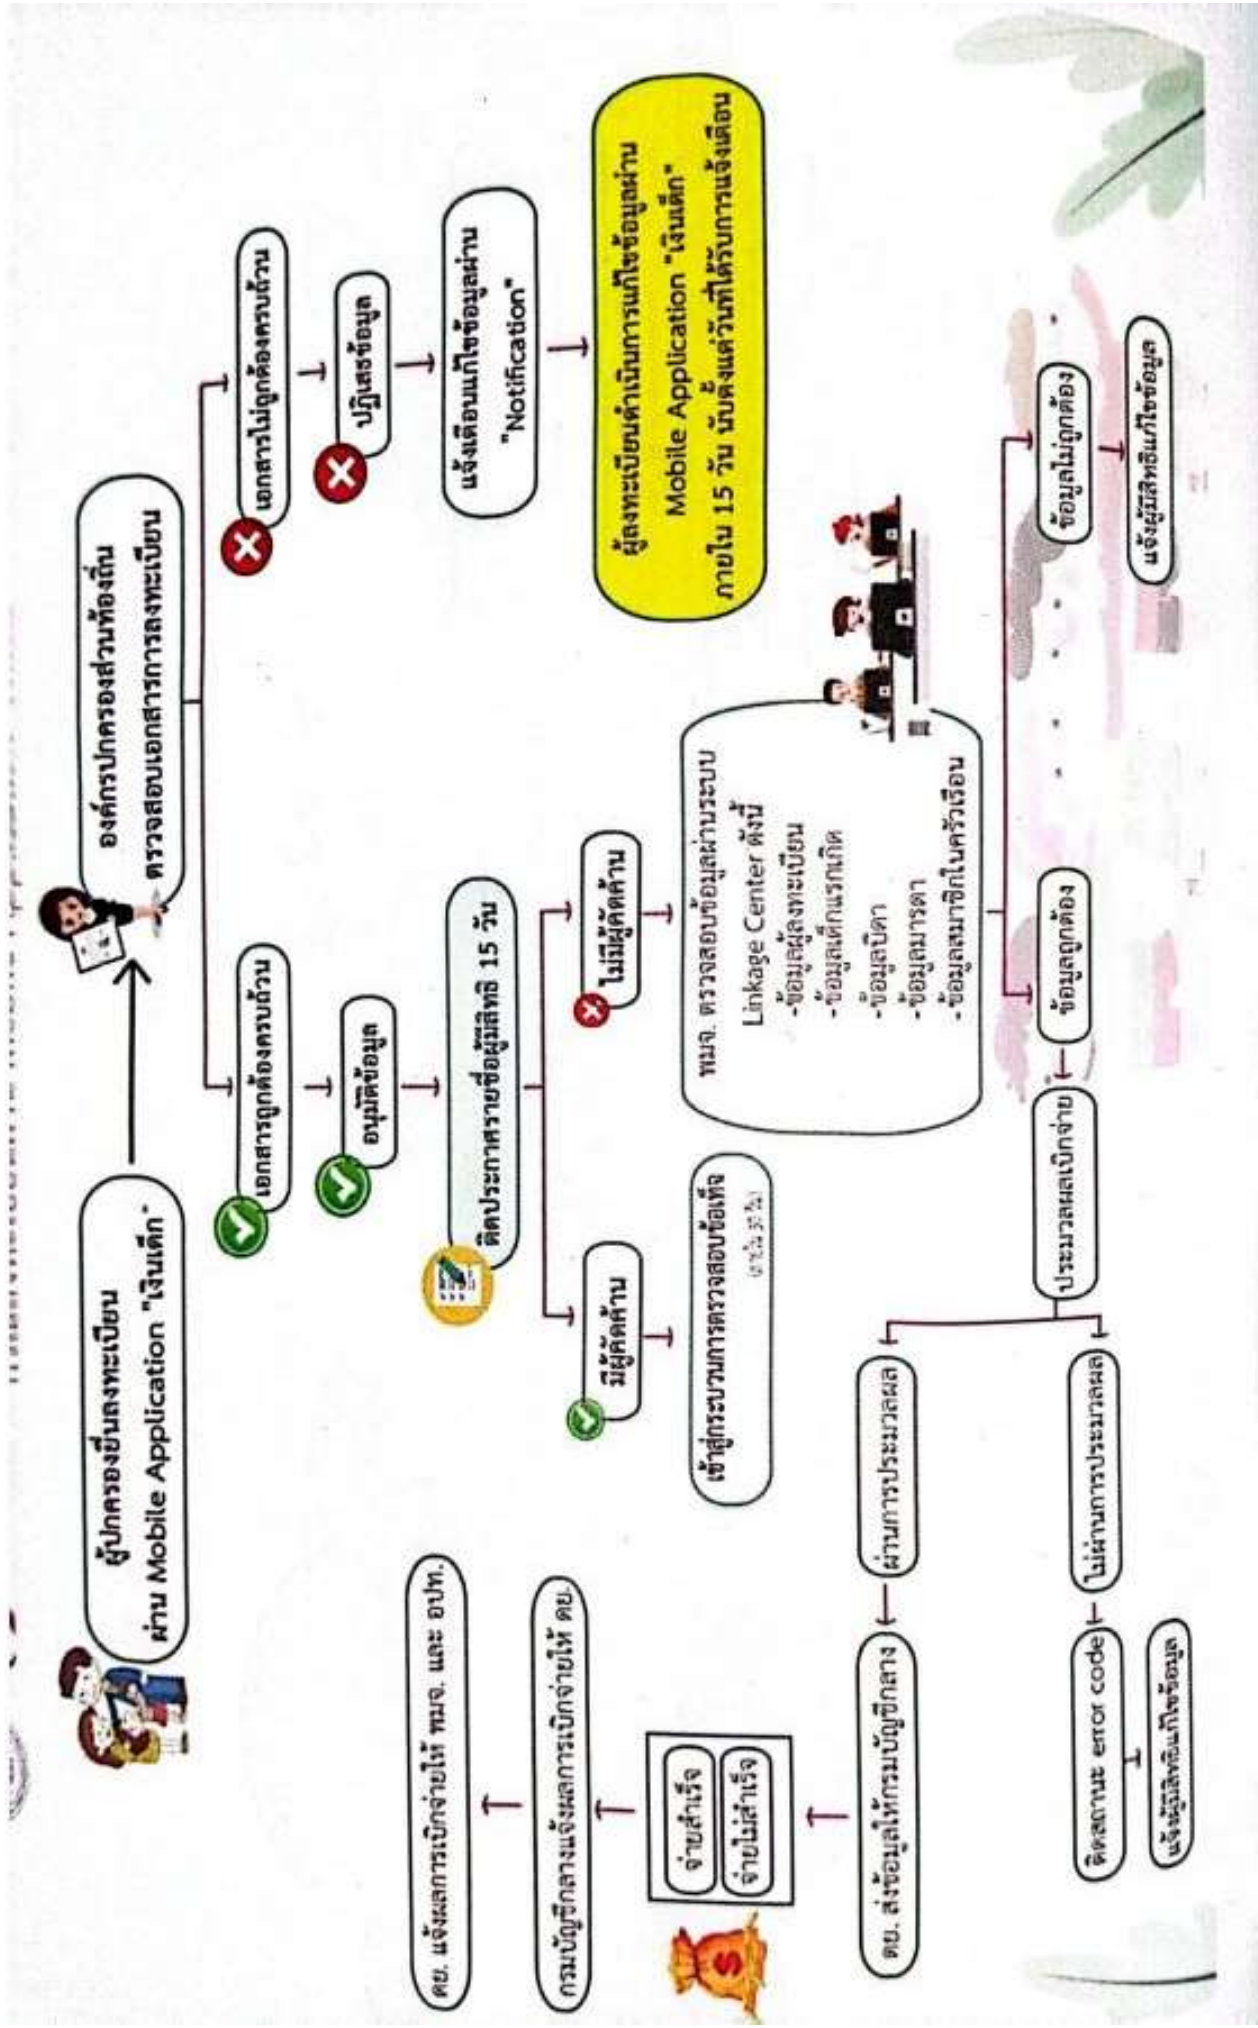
ผู้ปกครองยื่นลงทะเบียน ผ่าน Mobile Application "เงินเด็ก"

องค์กรปกครองส่วนท้องถิ่น ตรวจสอบเอกสารการลงทะเบียน

เอกสารถูกต้องครบถ้วน

อนุมัติข้อมูล

ติดประกาศรายชื่อผู้มีสิทธิ 15 วัน

มีผู้คัดค้าน

เข้าสู่กระบวนการตรวจสอบข้อเท็จ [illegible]

ไม่มีผู้คัดค้าน

หมจ. ตรวจสอบข้อมูลผ่านระบบ Linkage Center ดังนี้
-ข้อมูลผู้ลงทะเบียน
-ข้อมูลเด็กแรกเกิด
-ข้อมูลบิดา
-ข้อมูลมารดา
-ข้อมูลสมาชิกในครัวเรือน

เอกสารไม่ถูกต้องครบถ้วน

ปฏิเสธข้อมูล

แจ้งเตือนแก้ไขข้อมูลผ่าน "Notification"

ผู้ลงทะเบียนดำเนินการแก้ไขข้อมูลผ่าน Mobile Application "เงินเด็ก" ภายใน 15 วัน นับตั้งแต่วันที่ได้รับการแจ้งเตือน

ข้อมูลถูกต้อง

ข้อมูลไม่ถูกต้อง

แจ้งผู้มีสิทธิแก้ไขข้อมูล

ประมวลผลเบิกจ่าย

ผ่านการประมวลผล

ไม่ผ่านการประมวลผล

ติดสถานะ error code

แจ้งผู้มีสิทธิแก้ไขข้อมูล

ดย. ส่งข้อมูลให้กรมบัญชีกลาง

จ่ายสำเร็จ

จ่ายไม่สำเร็จ

กรมบัญชีกลางแจ้งผลการเบิกจ่ายให้ ดย.

ดย. แจ้งผลการเบิกจ่ายให้ พมจ. และ อปท.